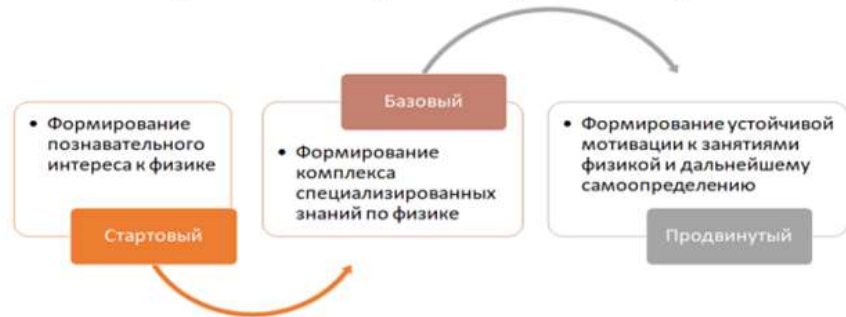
• Формирование познавательного интереса к физике

Стартовый

Базовый

• Формирование комплекса специализированных знаний по физике

• Формирование устойчивой мотивации к занятиями физикой и дальнейшему самоопределению

Продвинутый